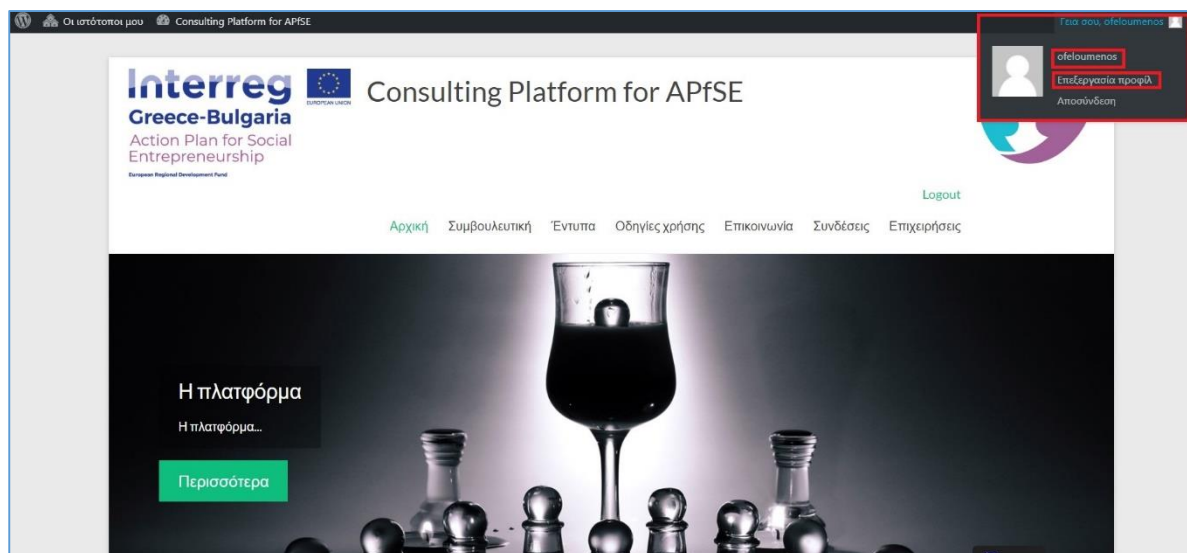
Οι ιστότοποι μου Consulting Platform for APfSE

Γεια σου, ofeloumenos

ofeloumenos
Επεξεργασία προφίλ
Αποσύνδεση

Interreg
EUROPEAN UNION
Greece-Bulgaria
Action Plan for Social Entrepreneurship
European Regional Development Fund

Consulting Platform for APfSE

Logout

Αρχική Συμβουλευτική Έντυπα Οδηγίες χρήσης Επικοινωνία Συνδέσεις Επιχειρήσεις

Η πλατφόρμα
Η πλατφόρμα...

Περισσότερα